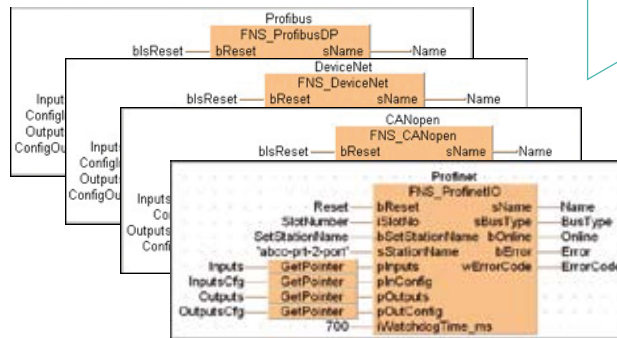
Profibus
FNS_ProfibusDP
bIsReset
bReset
sName
Name

Input
Configl
Output
ConfigOu

DeviceNet
FNS_DeviceNet
bIsReset
bReset
sName
Name

Input
Configl
Output
ConfigOu

CANopen
FNS_CANopen
bIsReset
bReset
sName
Name

Inputs
Co
Outputs
Confi

Profinet
FNS_ProfinetIO
Reset
bReset
sName
Name
SlotNumber
iSlotNo
sBusType
BusType
SetStationName
bSetStationName
bOnline
Online
'abco-pn-2-port'
sStationName
bError
Error
Inputs
GetPointer
pInputs
wErrorCode
ErrorCode
InputsCfg
GetPointer
pInConfig
Outputs
GetPointer
pOutputs
OutputsCfg
GetPointer
pOutConfig
700
iWatchdogTime_ms